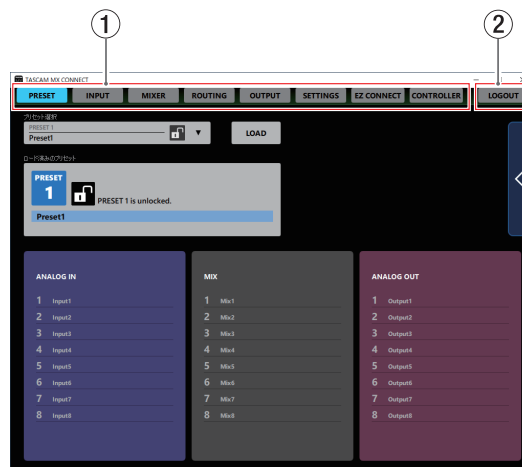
①
②

TASCAM MX CONNECT

PRESET
INPUT
MIXER
ROUTING
OUTPUT
SETTINGS
EZ CONNECT
CONTROLLER
LOGOUT

プリセット選択
PRESET 1
Preset1
LOAD

ロード済みのプリセット
PRESET
1
PRESET 1 is unlocked.
Preset1

ANALOG IN
1 Input1
2 Input2
3 Input3
4 Input4
5 Input5
6 Input6
7 Input7
8 Input8

MIX
1 Mix1
2 Mix2
3 Mix3
4 Mix4
5 Mix5
6 Mix6
7 Mix7
8 Mix8

ANALOG OUT
1 Output1
2 Output2
3 Output3
4 Output4
5 Output5
6 Output6
7 Output7
8 Output8